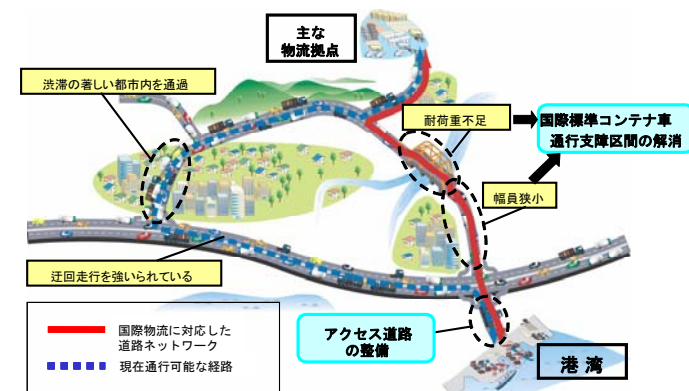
主な
物流拠点

渋滞の著しい都市内を通過

耐荷重不足

国際標準コンテナ車
通行支障区間の解消

幅員狭小

迂回走行を強いられている

国際物流に対応した
道路ネットワーク

現在通行可能な経路

アクセス道路
の整備

港湾